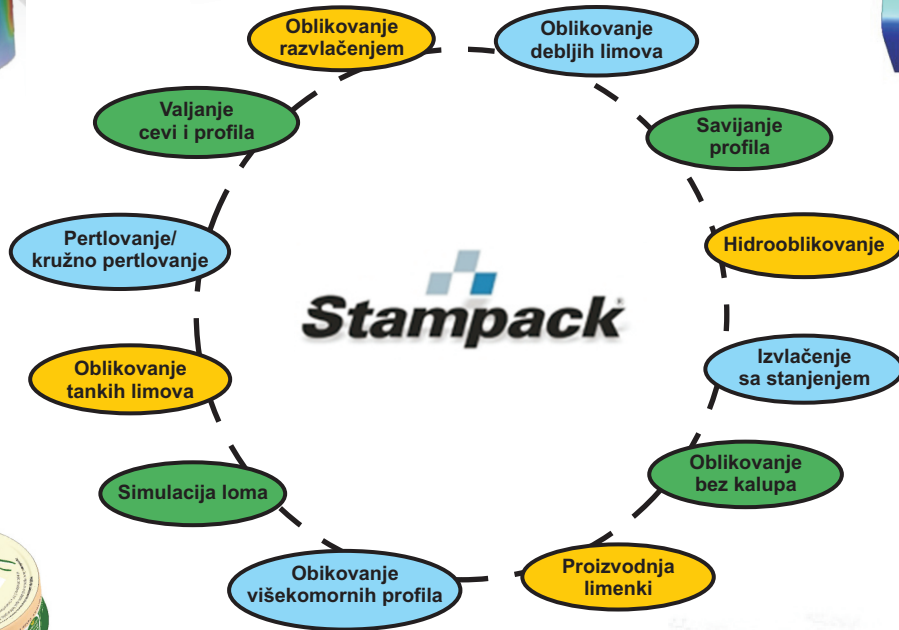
Oblikovanje razvlačenjem

Oblikovanje debljih limova

Savijanje profila

Hidrooblikovanje

Izvlačenje sa stanjenjem

Oblikovanje bez kalupa

Proizvodnja limenki

Obikovanje višekomornih profila

Simulacija loma

Oblikovanje tankih limova

Pertlovanje/ kružno pertlovanje

Valjanje cevi i profila

Stampack